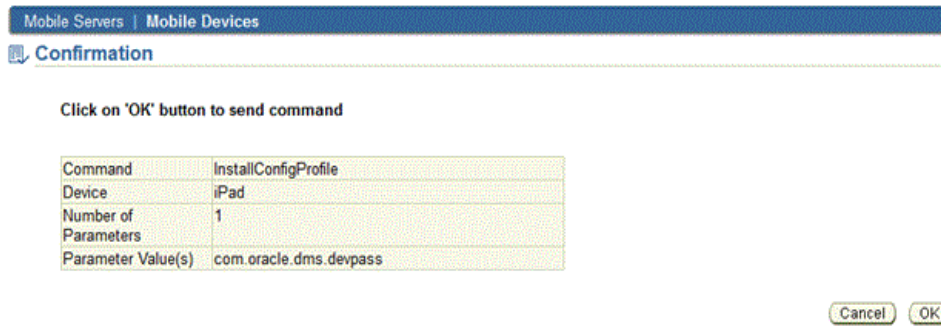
Mobile Servers | Mobile Devices

Confirmation

Click on 'OK' button to send command

| Command | InstallConfigProfile |
|---|---|
| Device | iPad |
| Number of Parameters | 1 |
| Parameter Value(s) | com.oracle.dms.devpass |

Cancel OK